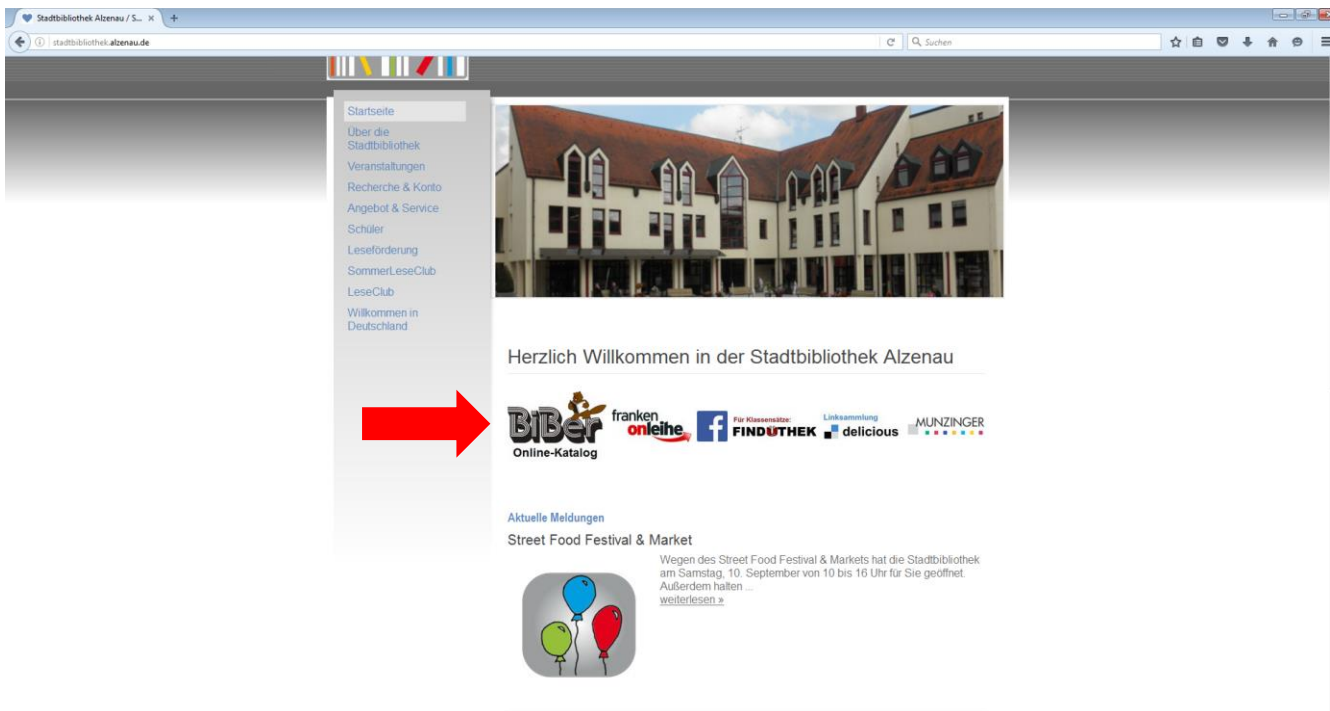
Stadtbibliothek Alzenau / S... ×

stadtbibliothek.alzenau.de

Suchen

Startseite
Über die Stadtbibliothek
Veranstaltungen
Recherche & Konto
Angebot & Service
Schüler
Leseförderung
SommerLeseClub
LeseClub
Willkommen in Deutschland

Herzlich Willkommen in der Stadtbibliothek Alzenau

BiBer
Online-Katalog

franken onleihe

Für Klassensätze:
FINDOTHEK

Linksammlung
delicious

MUNZINGER

Aktuelle Meldungen

Street Food Festival & Market

Wegen des Street Food Festival & Markets hat die Stadtbibliothek am Samstag, 10. September von 10 bis 16 Uhr für Sie geöffnet. Außerdem halten ...
weiterlesen »